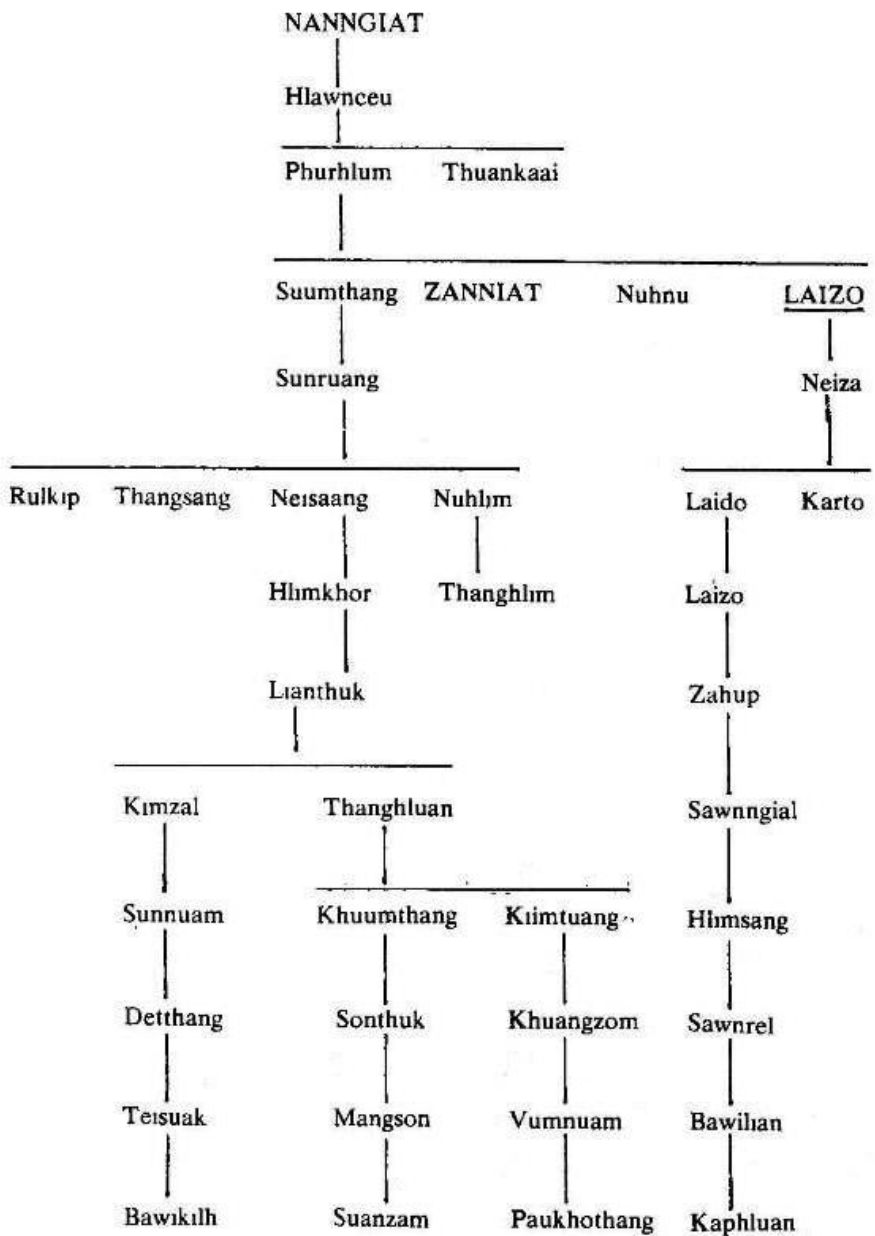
NANNGIAT

Hlawnceu

Phurhlum Thuankaai

Suumthang ZANNIAT Nuhnu LAIZO

Sunruang

Neiza

Rulkip Thangsang Neisaang Nuhlim

Laido Karto

Himkhor Thanghlim

Laizo

Lianthuk

Zahup

Kimzal Thanghluan

Sawnngial

Sunnuam Khuumthang Kiimtuang

Himsang

Detthang Sonthuk Khuangzom

Sawnrel

Teisuak Mangson Vumnuam

Bawilian

Bawikilh Suanzam Paukhothang

Kaphluan